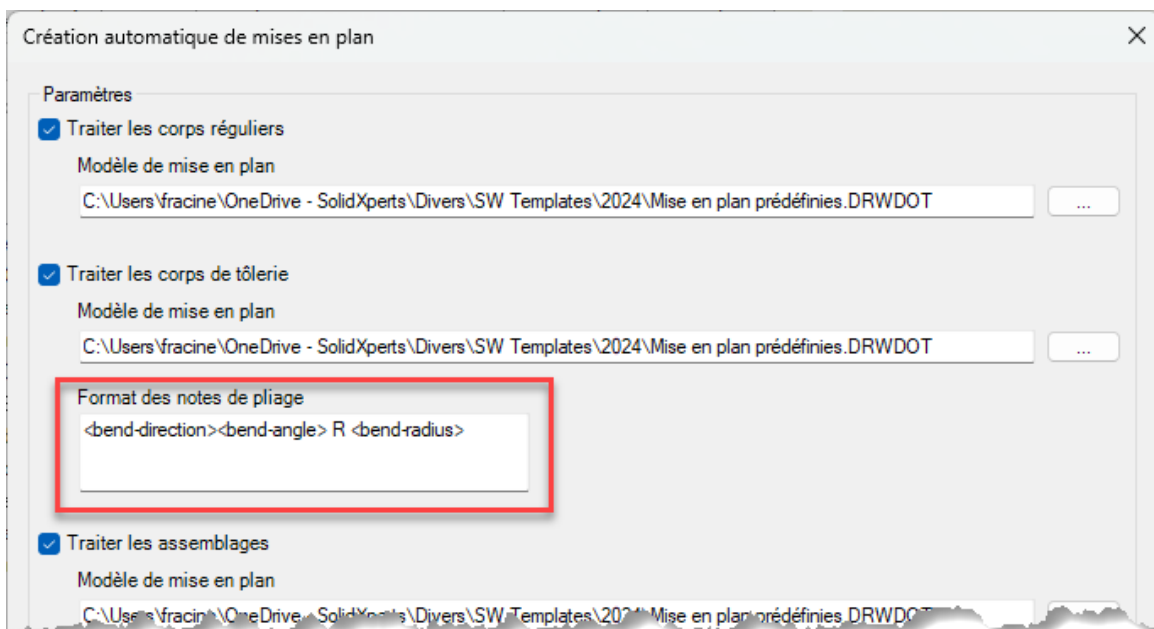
Création automatique de mises en plan

×

Paramètres

Traiter les corps réguliers

Modèle de mise en plan

C:\Users\fracine\OneDrive - SolidXperts\Divers\SW Templates\2024\Mise en plan prédéfinies.DRWDOT

...

Traiter les corps de tôlerie

Modèle de mise en plan

C:\Users\fracine\OneDrive - SolidXperts\Divers\SW Templates\2024\Mise en plan prédéfinies.DRWDOT

...

Format des notes de pliage

<bend-direction><bend-angle> R <bend-radius>

Traiter les assemblages

Modèle de mise en plan

C:\Users\fracine\OneDrive - SolidXperts\Divers\SW Templates\202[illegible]\Mise en plan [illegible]rédéfinies.DRWDO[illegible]